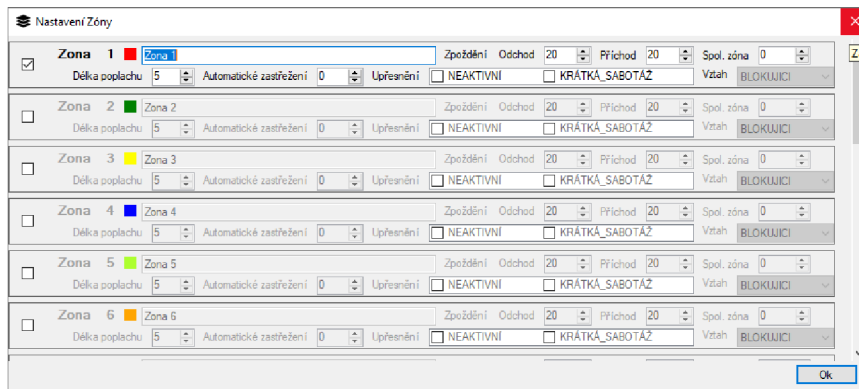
Nastavení Zóny

Zona 1 Zona 1 Zpoždění Odchod 20 Příchod 20 Spol. zóna 0
Délka poplachu 5 Automatické zastřežení 0 Upřesnění NEAKTIVNÍ KRÁTKÁ_SABOTÁŽ Vztah BLOKUJICI

Zona 2 Zona 2 Zpoždění Odchod 20 Příchod 20 Spol. zóna 0
Délka poplachu 5 Automatické zastřežení 0 Upřesnění NEAKTIVNÍ KRÁTKÁ_SABOTÁŽ Vztah BLOKUJICI

Zona 3 Zona 3 Zpoždění Odchod 20 Příchod 20 Spol. zóna 0
Délka poplachu 5 Automatické zastřežení 0 Upřesnění NEAKTIVNÍ KRÁTKÁ_SABOTÁŽ Vztah BLOKUJICI

Zona 4 Zona 4 Zpoždění Odchod 20 Příchod 20 Spol. zóna 0
Délka poplachu 5 Automatické zastřežení 0 Upřesnění NEAKTIVNÍ KRÁTKÁ_SABOTÁŽ Vztah BLOKUJICI

Zona 5 Zona 5 Zpoždění Odchod 20 Příchod 20 Spol. zóna 0
Délka poplachu 5 Automatické zastřežení 0 Upřesnění NEAKTIVNÍ KRÁTKÁ_SABOTÁŽ Vztah BLOKUJICI

Zona 6 Zona 6 Zpoždění Odchod 20 Příchod 20 Spol. zóna 0
Délka poplachu 5 Automatické zastřežení 0 Upřesnění NEAKTIVNÍ KRÁTKÁ_SABOTÁŽ Vztah BLOKUJICI

Ok